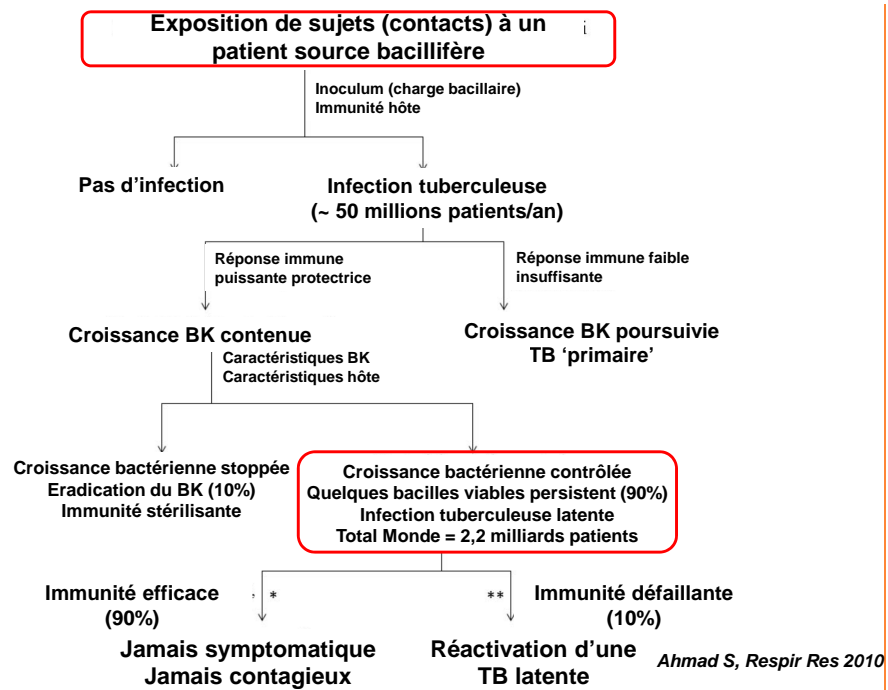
Exposition de sujets (contacts) à un patient source bacillifère

Inoculum (charge bacillaire)
Immunité hôte

Pas d'infection

Infection tuberculeuse
(~ 50 millions patients/an)

Réponse immune puissante protectrice

Réponse immune faible insuffisante

Croissance BK contenue

Caractéristiques BK
Caractéristiques hôte

Croissance BK poursuivie
TB 'primaire'

Croissance bactérienne stoppée
Eradication du BK (10%)
Immunité stérilisante

Croissance bactérienne contrôlée
Quelques bacilles viables persistent (90%)
Infection tuberculeuse latente
Total Monde = 2,2 milliards patients

Immunité efficace
(90%)

*

**

Immunité défaillante
(10%)

Jamais symptomatique
Jamais contagieux

Réactivation d'une TB latente

Ahmad S, Respir Res 2010